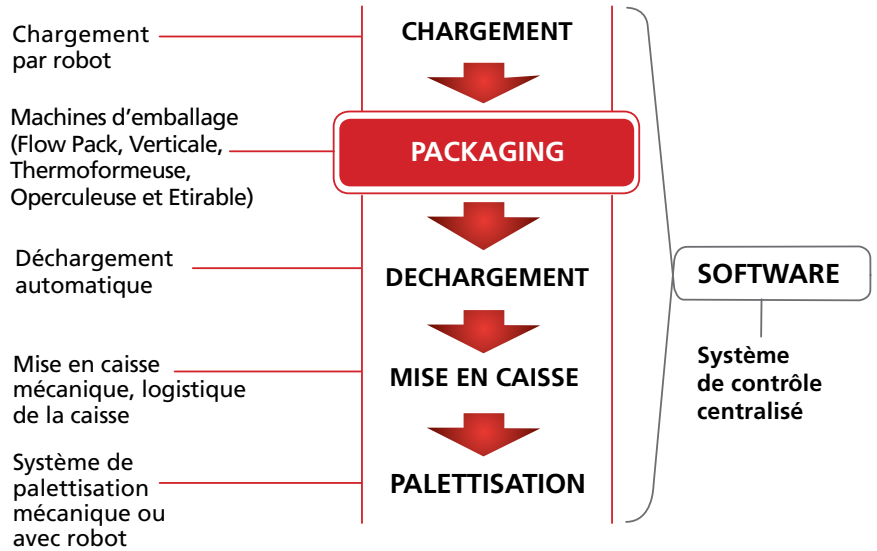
Chargement par robot

CHARGEMENT

Machines d’emballage (Flow Pack, Verticale, Thermoformeuse, Operculeuse et Etirable)

PACKAGING

Déchargement automatique

DECHARGEMENT

Mise en caisse mécanique, logistique de la caisse

MISE EN CAISSE

Système de palettisation mécanique ou avec robot

PALETTISATION

SOFTWARE

Système de contrôle centralisé